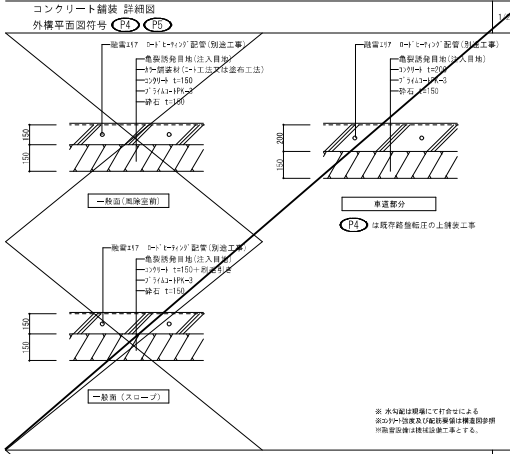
コンクリート舗装 詳細図
外構平面図符号 P4 P5

1/

融雪エリア ロードヒーティング配管(別途工事)
亀裂誘発目地(注入目地)
カラー調塗材(ローラ工法又は塗布工法)
コンクリート t=150
プライムコート PK-3
砕石 t=150

150
150

一般面(風除室前)

融雪エリア ロードヒーティング配管(別途工事)
亀裂誘発目地(注入目地)
コンクリート t=200
プライムコート PK-3
砕石 t=150

200
150

車道部分

P4 は既存路盤幅圧の上舗装工事

融雪エリア ロードヒーティング配管(別途工事)
亀裂誘発目地(注入目地)
コンクリート t=150+刷毛引き
プライムコート PK-3
砕石 t=150

150
150

一般面(スロープ)

※ 水勾配は現場にて打合せによる
※コンクリート強度及び配筋要領は構造図参照
※融雪設備は機械設備工事とする。